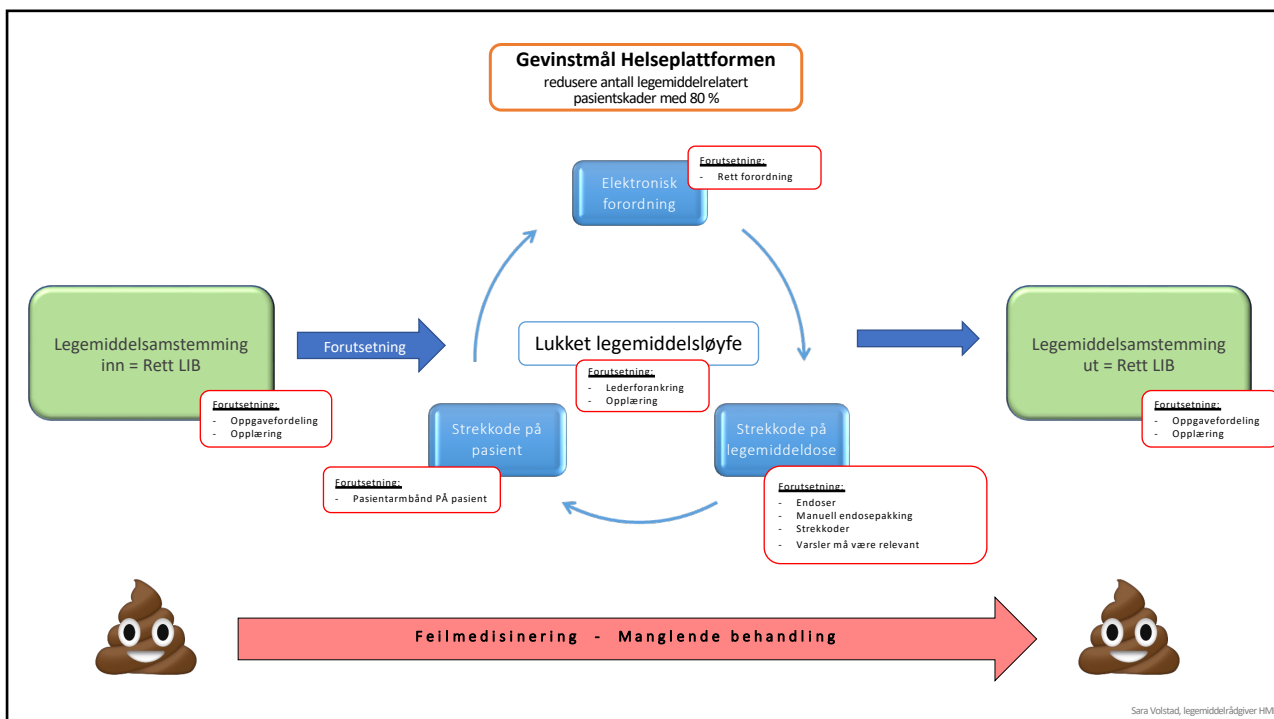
**Gevinstmål Helseplattformen**
redusere antall legemiddelrelatert pasientskader med 80 %

Elektronisk forordning

Forutsetning:
- Rett forordning

Legemiddelsamstemming inn = Rett LIB

Forutsetning:
- Oppgavefordeling
- Opplæring

Forutsetning

Lukket legemiddelsløyfe

Forutsetning:
- Lederforankring
- Opplæring

Legemiddelsamstemming ut = Rett LIB

Forutsetning:
- Oppgavefordeling
- Opplæring

Strekkode på pasient

Forutsetning:
- Pasientarmbånd PÅ pasient

Strekkode på legemiddeldose

Forutsetning:
- Endoser
- Manuell endosepakking
- Strekkoder
- Varsler må være relevant

Feilmedisinering - Manglende behandling

Sara Volstad, legemiddelrådgiver HM